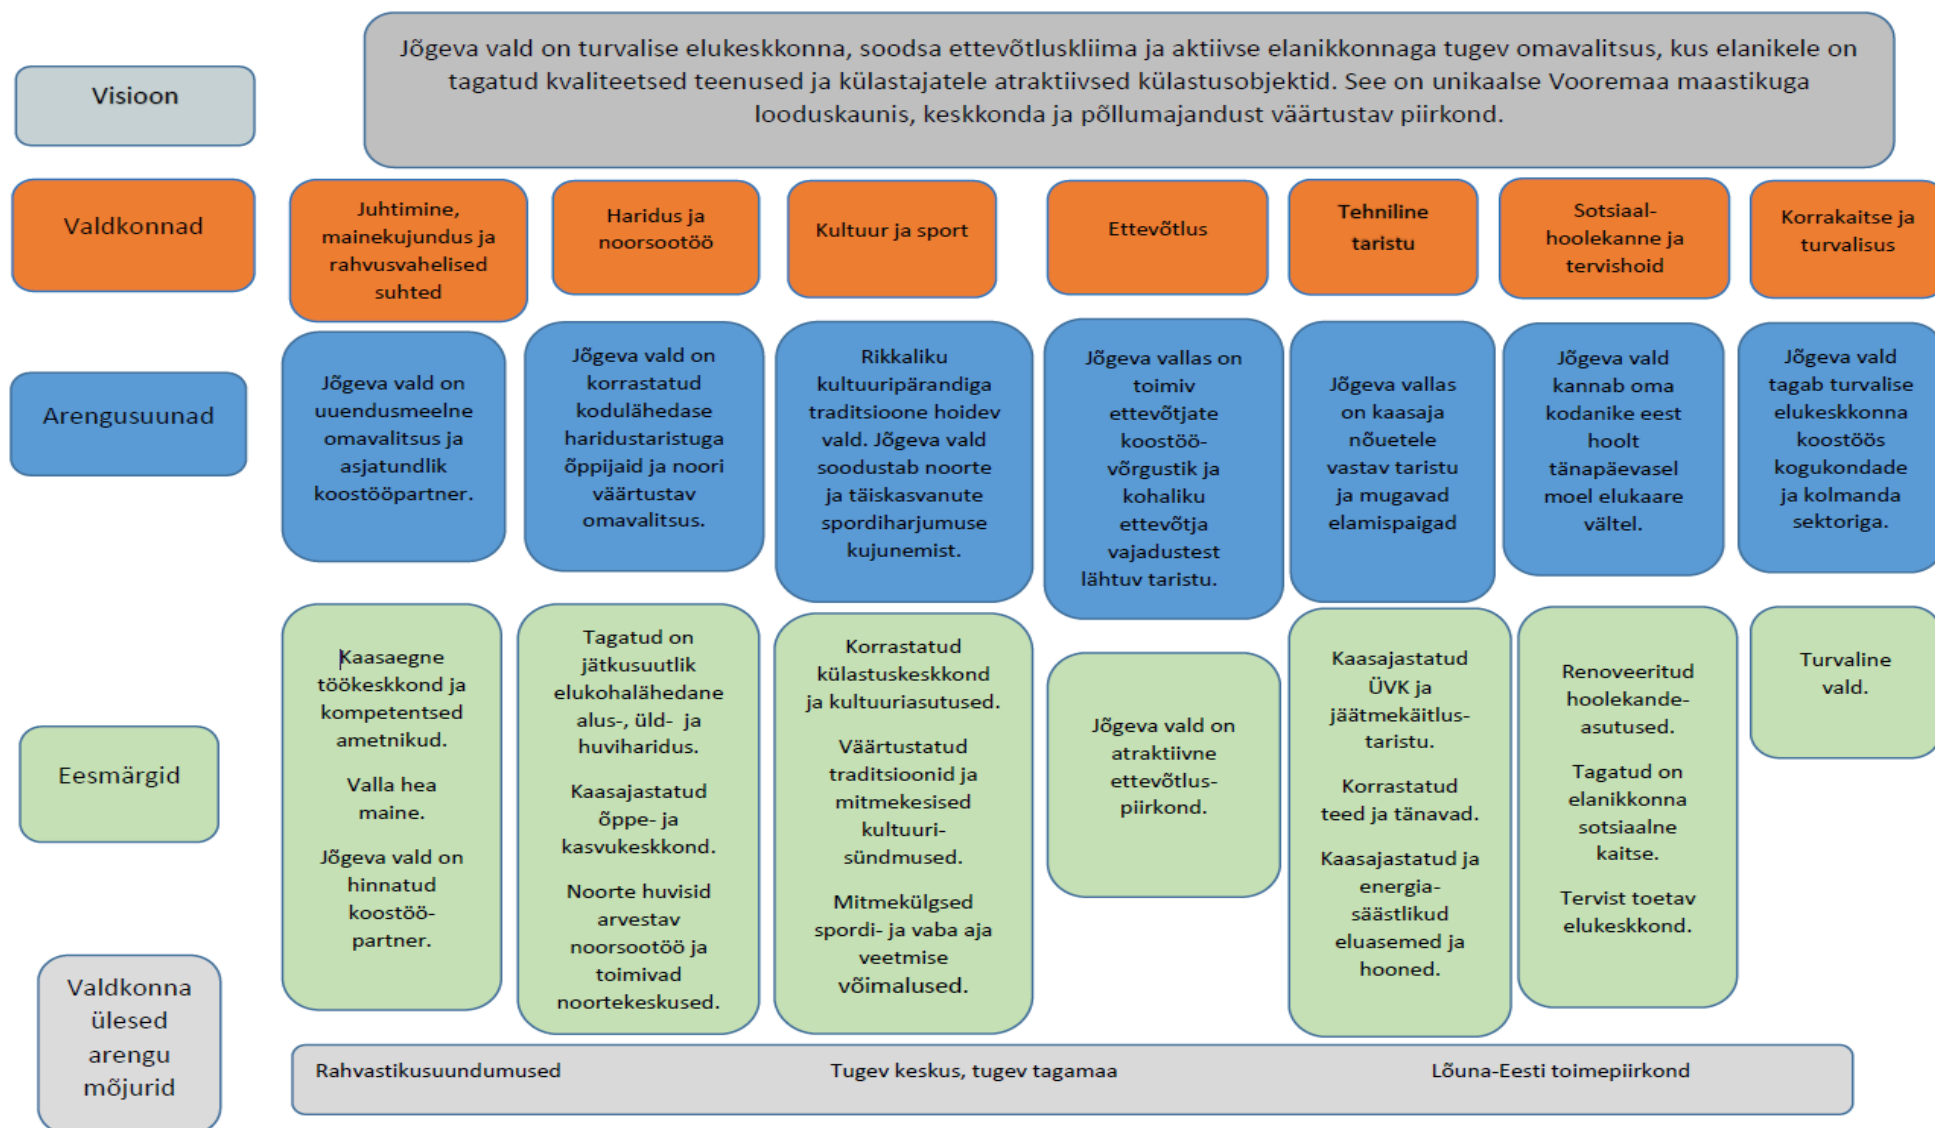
Visioon

Jõgeva vald on turvalise elukeskkonna, soodsa ettevõtluskliima ja aktiivse elanikkonnaga tugev omavalitsus, kus elanikele on tagatud kvaliteetsed teenused ja külastajatele atraktiivsed külastusobjektid. See on unikaalse Vooremaa maastikuga looduskaunis, keskkonda ja põllumajandust väärtustav piirkond.

Valdkonnad

Juhtimine, mainekujundus ja rahvusvahelised suhted

Haridus ja noorsootöö

Kultuur ja sport

Ettevõtlus

Tehniline taristu

Sotsiaal-hoolekanne ja tervishoid

Korrakaitse ja turvalisus

Arengusuunad

Jõgeva vald on uuendusmeelne omavalitsus ja asjatundlik koostööpartner.

Jõgeva vald on korrastatud kodulähedase haridustaristuga õppijaid ja noori väärtustav omavalitsus.

Rikkaliku kultuuripärandiga traditsioone hoidev vald. Jõgeva vald soodustab noorte ja täiskasvanute spordiharjumuse kujunemist.

Jõgeva vallas on toimiv ettevõtjate koostöö-võrgustik ja kohaliku ettevõtja vajadustest lähtuv taristu.

Jõgeva vallas on kaasaja nõuetele vastav taristu ja mugavad elamispaigad

Jõgeva vald kannab oma kodanike eest hoolt tänapäevasel moel elukaare vältel.

Jõgeva vald tagab turvalise elukeskkonna koostöös kogukondade ja kolmanda sektoriga.

Eesmärgid

Kaasaegne töökeskkond ja kompetentsed ametnikud.

Valla hea maine.

Jõgeva vald on hinnatud koostöö-partner.

Tagatud on jätkusuutlik elukohalähedane alus-, üld- ja huviharidus.

Kaasajastatud õppe- ja kasvukeskkond.

Noorte huvisid arvestav noorsootöö ja toimivad noortekeskused.

Korrastatud külastuskeskkond ja kultuuriasutused.

Väärtustatud traditsioonid ja mitmekesised kultuuri-sündmused.

Mitmekülgsed spordi- ja vaba aja veetmise võimalused.

Jõgeva vald on atraktiivne ettevõtlus-piirkond.

Kaasajastatud ÜVK ja jäätmekäitlus-taristu.

Korrastatud teed ja tänavad.

Kaasajastatud ja energia-säästlikud eluasemed ja hooned.

Renoveeritud hoolekande-asutused.

Tagatud on elanikkonna sotsiaalne kaitse.

Tervist toetav elukeskkond.

Turvaline vald.

Valdkonna ülesed arengu mõjurid

Rahvastikusuundumused

Tugev keskus, tugev tagamaa

Lõuna-Eesti toimepiirkond